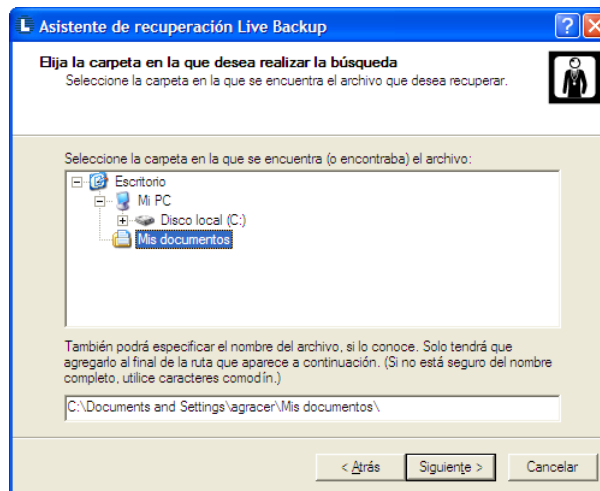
Asistente de recuperación Live Backup

Elija la carpeta en la que desea realizar la búsqueda
Seleccione la carpeta en la que se encuentra el archivo que desea recuperar.

Seleccione la carpeta en la que se encuentra (o encontraba) el archivo:

Escritorio
Mi PC
Disco local (C:)
Mis documentos

También podrá especificar el nombre del archivo, si lo conoce. Solo tendrá que agregarlo al final de la ruta que aparece a continuación. (Si no está seguro del nombre completo, utilice caracteres comodín.)

C:\Documents and Settings\agracer\Mis documentos\

< Atrás
Siguiente >
Cancelar